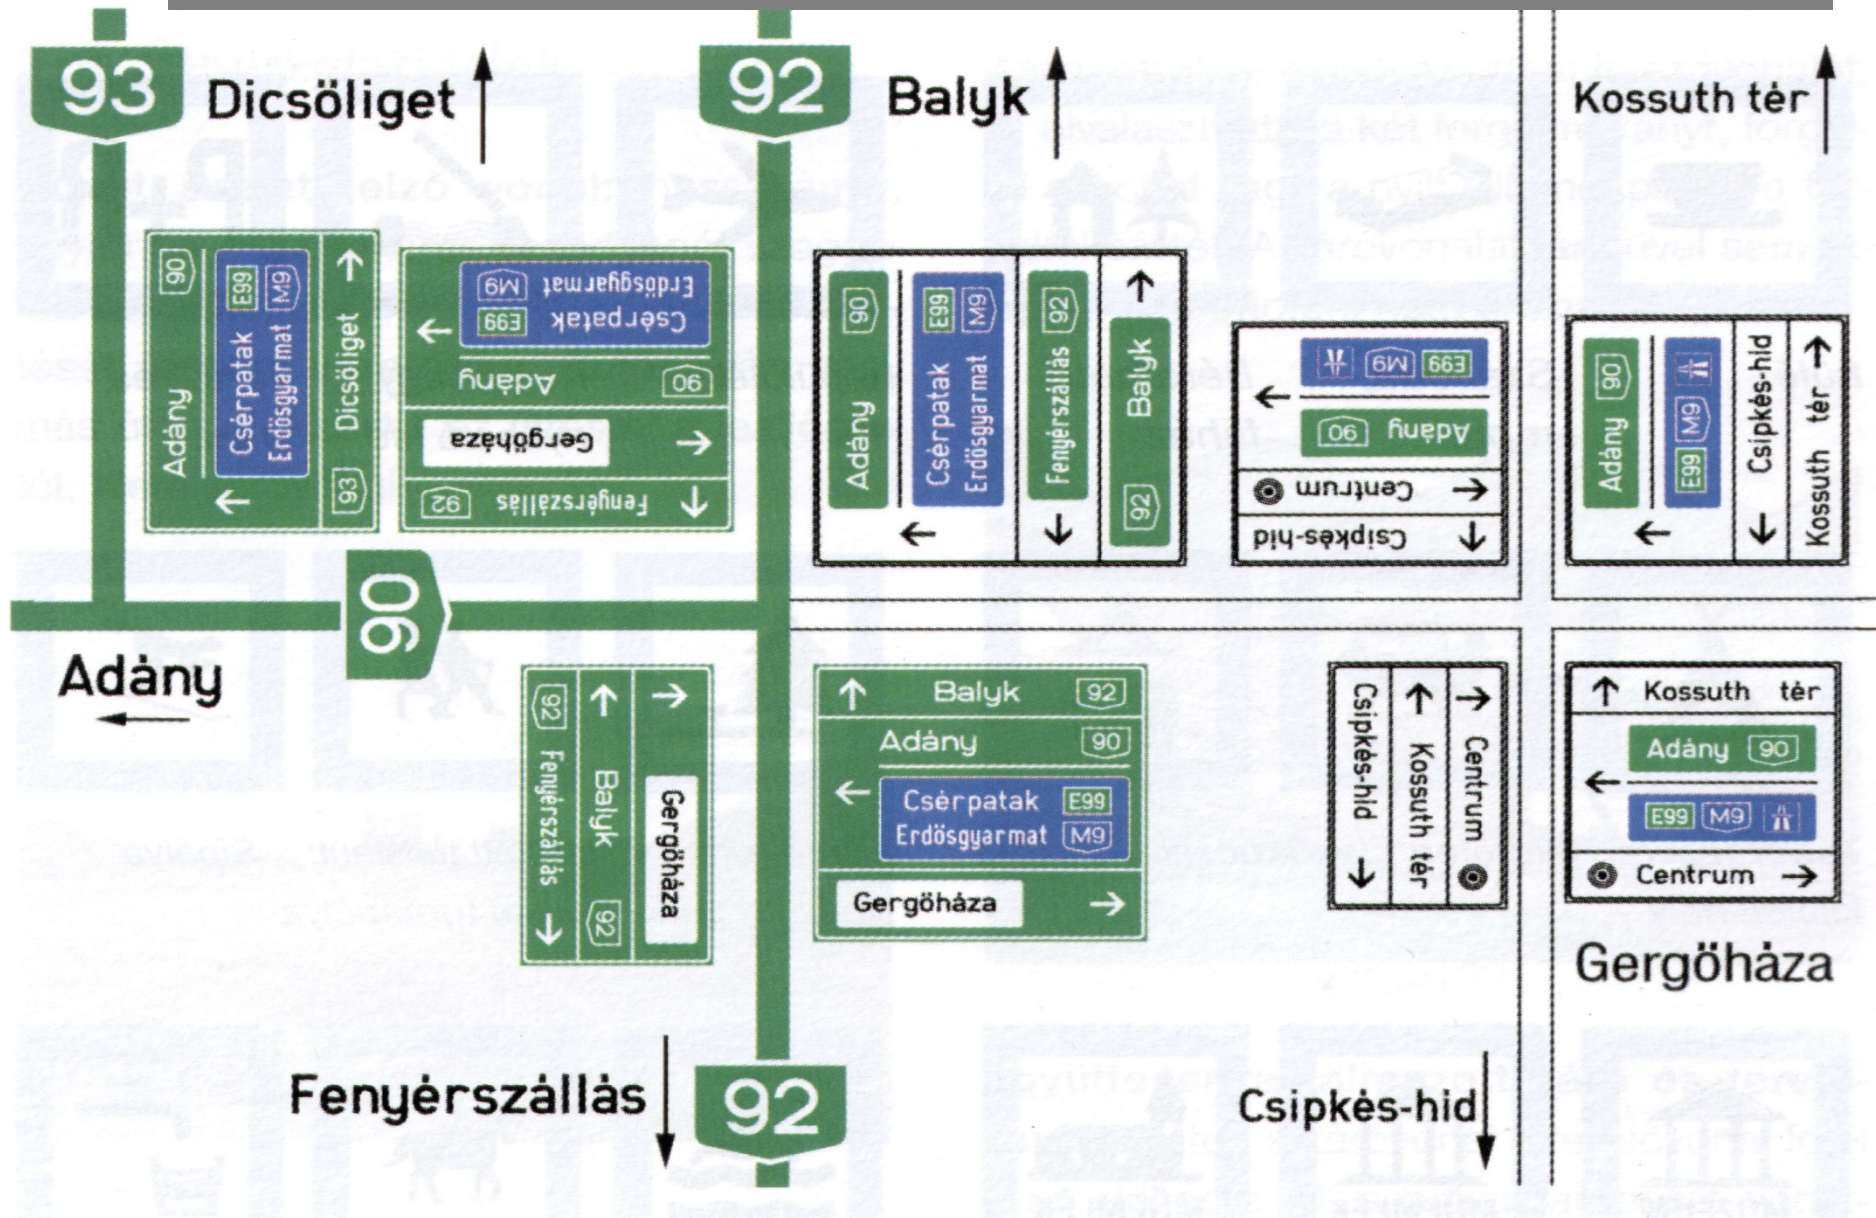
93 Dicsöliget

92 Balyk

Kossuth tér

Adány 90
Csérpatak E99
Erdösgyarmat M9
Dicsöliget
93

Csérpatak E99
Erdösgyarmat M9
Adány 90
Gergöháza
Fenyérszállás 92

Adány 90
Csérpatak E99
Erdösgyarmat M9
Fenyérszállás 92
Balyk
92

E99 M9
Adány 90
Centrum
Csipkés-hid

Adány 90
E99 M9
Csipkés-hid
Kossuth tér

90

Adány

92
Fenyérszállás
Balyk
92
Gergöháza

Balyk 92
Adány 90
Csérpatak E99
Erdösgyarmat M9
Gergöháza

Csipkés-hid
Kossuth tér
Centrum

Kossuth tér
Adány 90
E99 M9
Centrum

Gergöháza

Fenyérszállás

92

Csipkés-hid